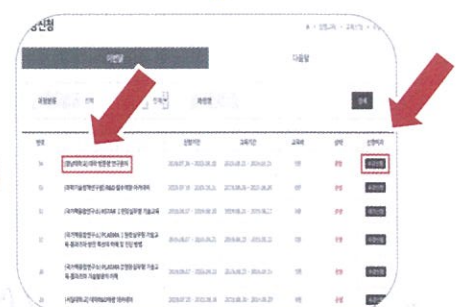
청신청

이번달 | 다음달

과정분류 | 선택 | 전체 | 과정명 | 검색

| 번호 | | 신청기간 | 교육기간 | 교육비 | 상태 | 신청하기 |
|---|---|---|---|---|---|---|
| 16 | (경남대학교) 대학 발명 연구원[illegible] | 2023.07.24 ~ 2023.08.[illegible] | 2023.08.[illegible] ~ 2023.08.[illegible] | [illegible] | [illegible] | 수강신청 |
| 15 | (과학기술정책연구원) R&D 필수 역량 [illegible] | 2023.07.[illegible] ~ 2023.08.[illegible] | 2023.08.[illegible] ~ 2023.08.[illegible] | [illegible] | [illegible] | |
| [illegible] | (국가핵융합연구소) KSTAR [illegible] 기술교육 | 2023.06.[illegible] ~ 2023.08.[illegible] | 2023.08.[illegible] ~ 2023.08.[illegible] | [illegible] | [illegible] | |
| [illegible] | (국가핵융합연구소) PLASMA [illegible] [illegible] | 2023.06.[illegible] ~ 2023.08.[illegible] | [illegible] | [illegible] | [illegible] | |
| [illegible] | (국가핵융합연구소) PLASMA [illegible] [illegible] | 2023.06.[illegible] ~ 2023.08.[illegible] | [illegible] | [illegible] | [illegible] | |
| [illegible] | (서울대학교) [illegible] | 2023.07.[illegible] ~ 2023.08.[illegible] | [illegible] | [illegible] | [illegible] | 수강신청 |